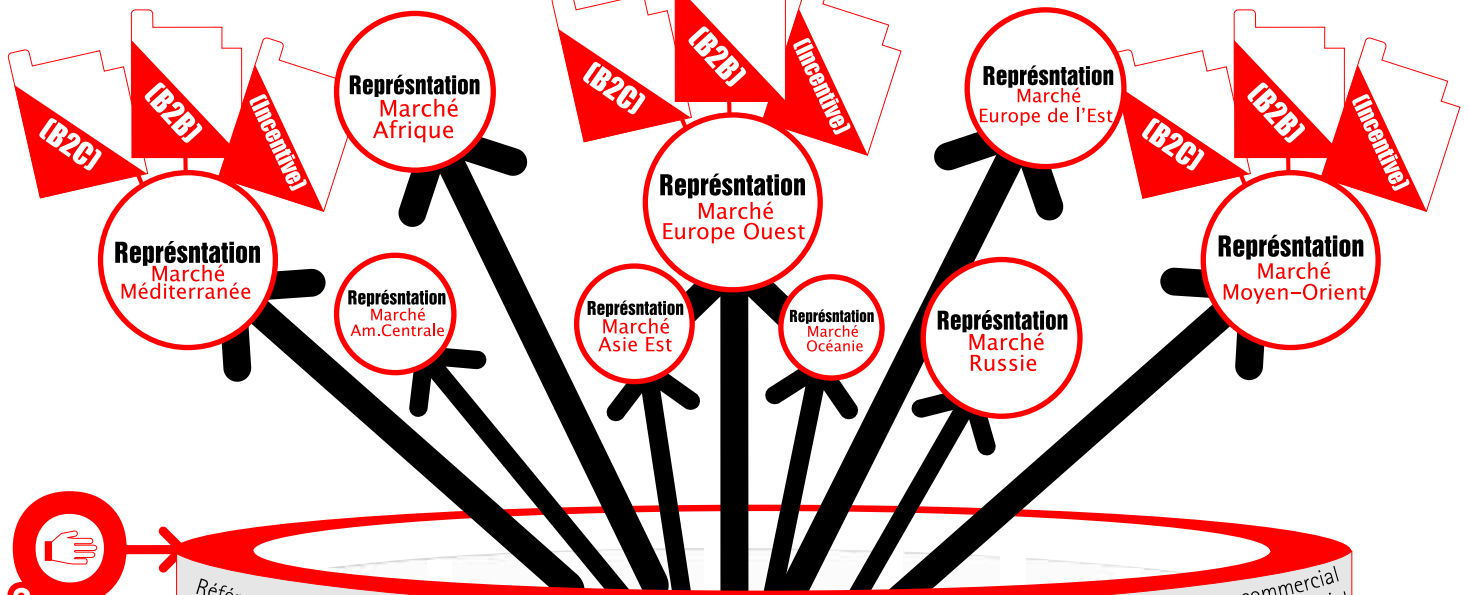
[B2C]
[B2B]
[Incentive]

Représntation
Marché
Méditerranée

Représntation
Marché
Afrique

Représntation
Marché
Am.Centrale

[B2C]
[B2B]
[Incentive]

Représntation
Marché
Europe Ouest

Représntation
Marché
Asie Est

Représntation
Marché
Océanie

Représntation
Marché
Europe de l'Est

Représntation
Marché
Russie

[B2C]
[B2B]
[Incentive]

Représntation
Marché
Moyen-Orient

Réf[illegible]
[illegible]commercial